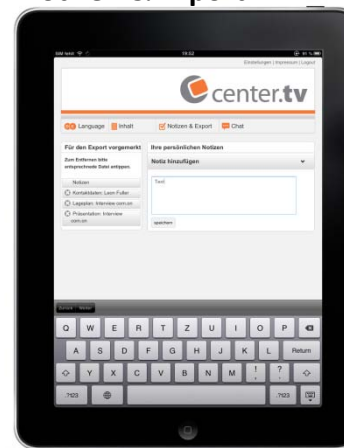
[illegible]

19:52

Einstellungen | Impressum | Logout

center.tv

Language Inhalt Notizen & Export Chat

Für den Export vorgemerkt

Zum Entfernen bitte entsprechende Datei antippen.

Notizen

Kontaktdaten: Leon Fuller

Lageplan: Interview com.on

Präsentation: Interview com.on

Ihre persönlichen Notizen

Notiz hinzufügen

Text

speichern

Zurück Weiter

Q W E R T Z U I O P

A S D F G H J K L Return

Y X C V B N M ! ?

.?123 .?123